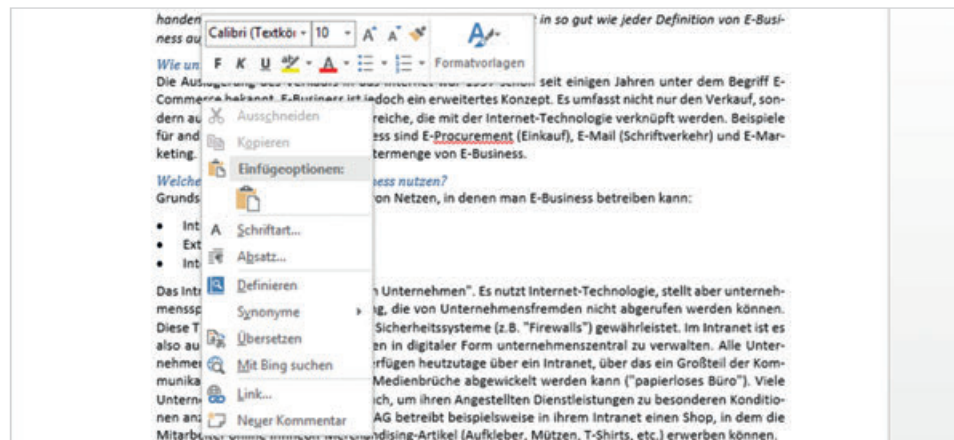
handen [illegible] in so gut wie jeder Definition von E-Business au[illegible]

Calibri (Textkör - 10 - A A
F K U - A - - Formatvorlagen

Wie un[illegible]

Die Aus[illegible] seit einigen Jahren unter dem Begriff E-Commerce bekannt. E-Business ist jedoch ein erweitertes Konzept. Es umfasst nicht nur den Verkauf, sondern au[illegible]reiche, die mit der Internet-Technologie verknüpft werden. Beispiele für and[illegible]ess sind E-Procurement (Einkauf), E-Mail (Schriftverkehr) und E-Marketing. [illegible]termenge von E-Business.

Ausschneiden
Kopieren
Einfügeoptionen:
Schriftart...
Absatz...
Definieren
Synonyme
Übersetzen
Mit Bing suchen
Link...
Neuer Kommentar

Welche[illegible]ness nutzen?
Grunds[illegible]on Netzen, in denen man E-Business betreiben kann:

• Int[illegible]
• Ext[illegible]
• Int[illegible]

Das Intr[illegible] Unternehmen". Es nutzt Internet-Technologie, stellt aber unternehmenssp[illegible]g, die von Unternehmensfremden nicht abgerufen werden können. Diese T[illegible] Sicherheitssysteme (z.B. "Firewalls") gewährleistet. Im Intranet ist es also au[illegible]en in digitaler Form unternehmenszentral zu verwalten. Alle Unternehme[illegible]rfügen heutzutage über ein Intranet, über das ein Großteil der Kommunika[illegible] Medienbrüche abgewickelt werden kann ("papierloses Büro"). Viele Untern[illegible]ch, um ihren Angestellten Dienstleistungen zu besonderen Konditionen an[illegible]AG betreibt beispielsweise in ihrem Intranet einen Shop, in dem die Mitarbe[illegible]dising-Artikel (Aufkleber, Mützen, T-Shirts, etc.) erwerben können.